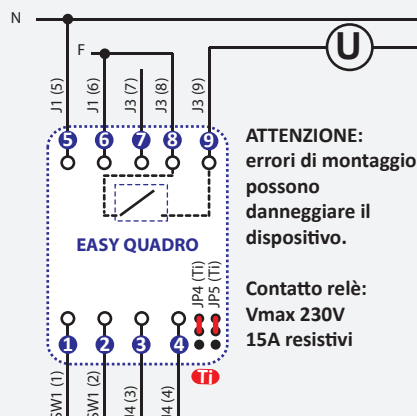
N

F

U

J1 (5)

J1 (6)

J3 (7)

J3 (8)

J3 (9)

5 6 7 8 9

EASY QUADRO

JP4 (Ti)

JP5 (Ti)

1 2 3 4

Ti

SW1 (1)

SW1 (2)

J4 (3)

J4 (4)

ATTENZIONE:
errori di montaggio
possono
danneggiare il
dispositivo.

Contatto relè:
Vmax 230V
15A resistivi